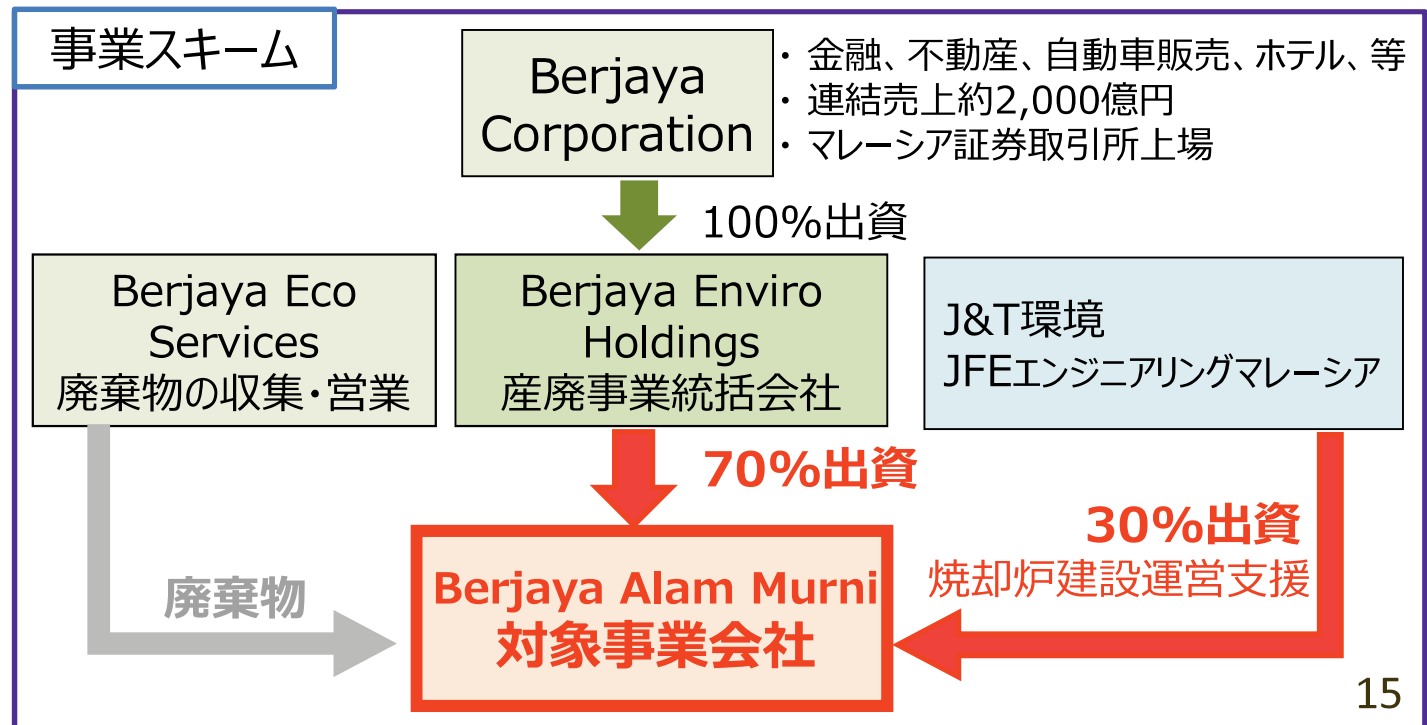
事業スキーム

Berjaya Corporation

・ 金融、不動産、自動車販売、ホテル、等
・ 連結売上約2,000億円
・ マレーシア証券取引所上場

100%出資

Berjaya Eco Services
廃棄物の収集・営業

Berjaya Enviro Holdings
産廃事業統括会社

J&T環境
JFEエンジニアリングマレーシア

70%出資

30%出資
焼却炉建設運営支援

廃棄物

Berjaya Alam Murni
対象事業会社

15